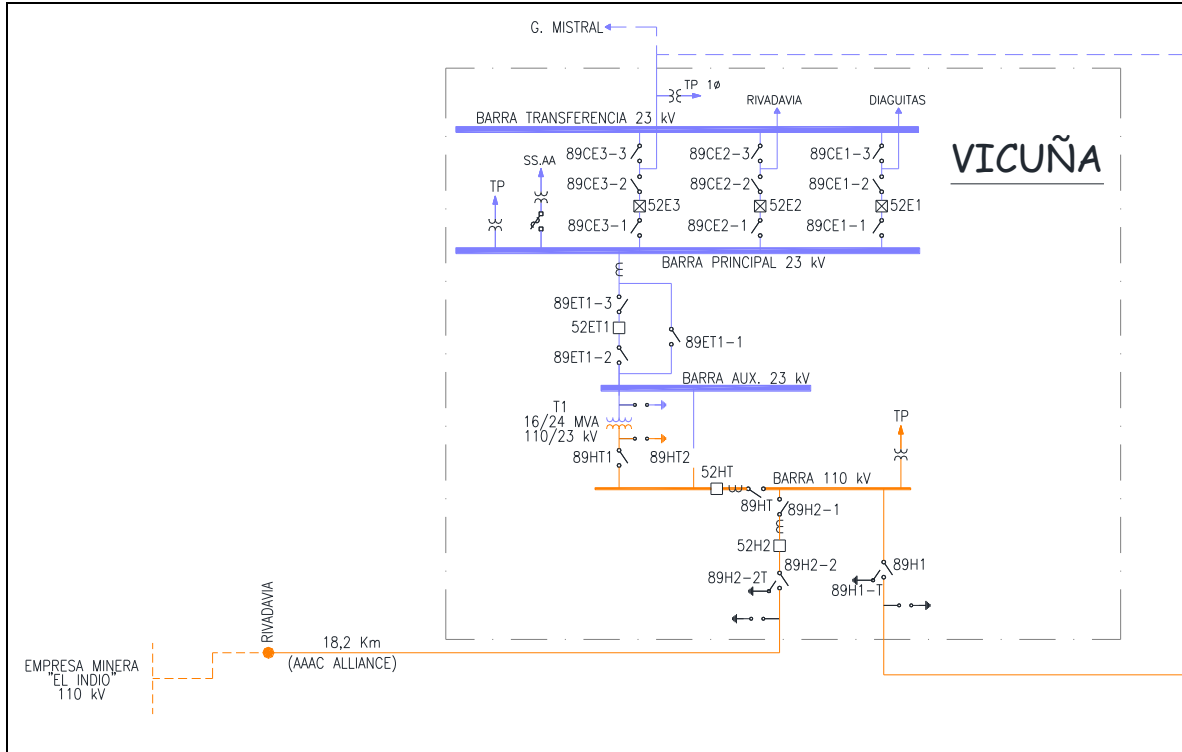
G. MISTRAL

TP 1ø

RIVADAVIA

DIAGUITAS

BARRA TRANSFERENCIA 23 kV

VICUÑA

89CE3–3

89CE2–3

89CE1–3

SS.AA

TP

89CE3–2

89CE2–2

89CE1–2

52E3

52E2

52E1

89CE3–1

89CE2–1

89CE1–1

BARRA PRINCIPAL 23 kV

89ET1–3

52ET1

89ET1–1

89ET1–2

BARRA AUX. 23 kV

T1
16/24 MVA
110/23 kV

TP

89HT1

89HT2

52HT

BARRA 110 kV

89HT

89H2–1

52H2

89H2–2T

89H2–2

89H1

89H1–T

RIVADAVIA

18,2 Km
(AAAC ALLIANCE)

EMPRESA MINERA
"EL INDIO"
110 kV